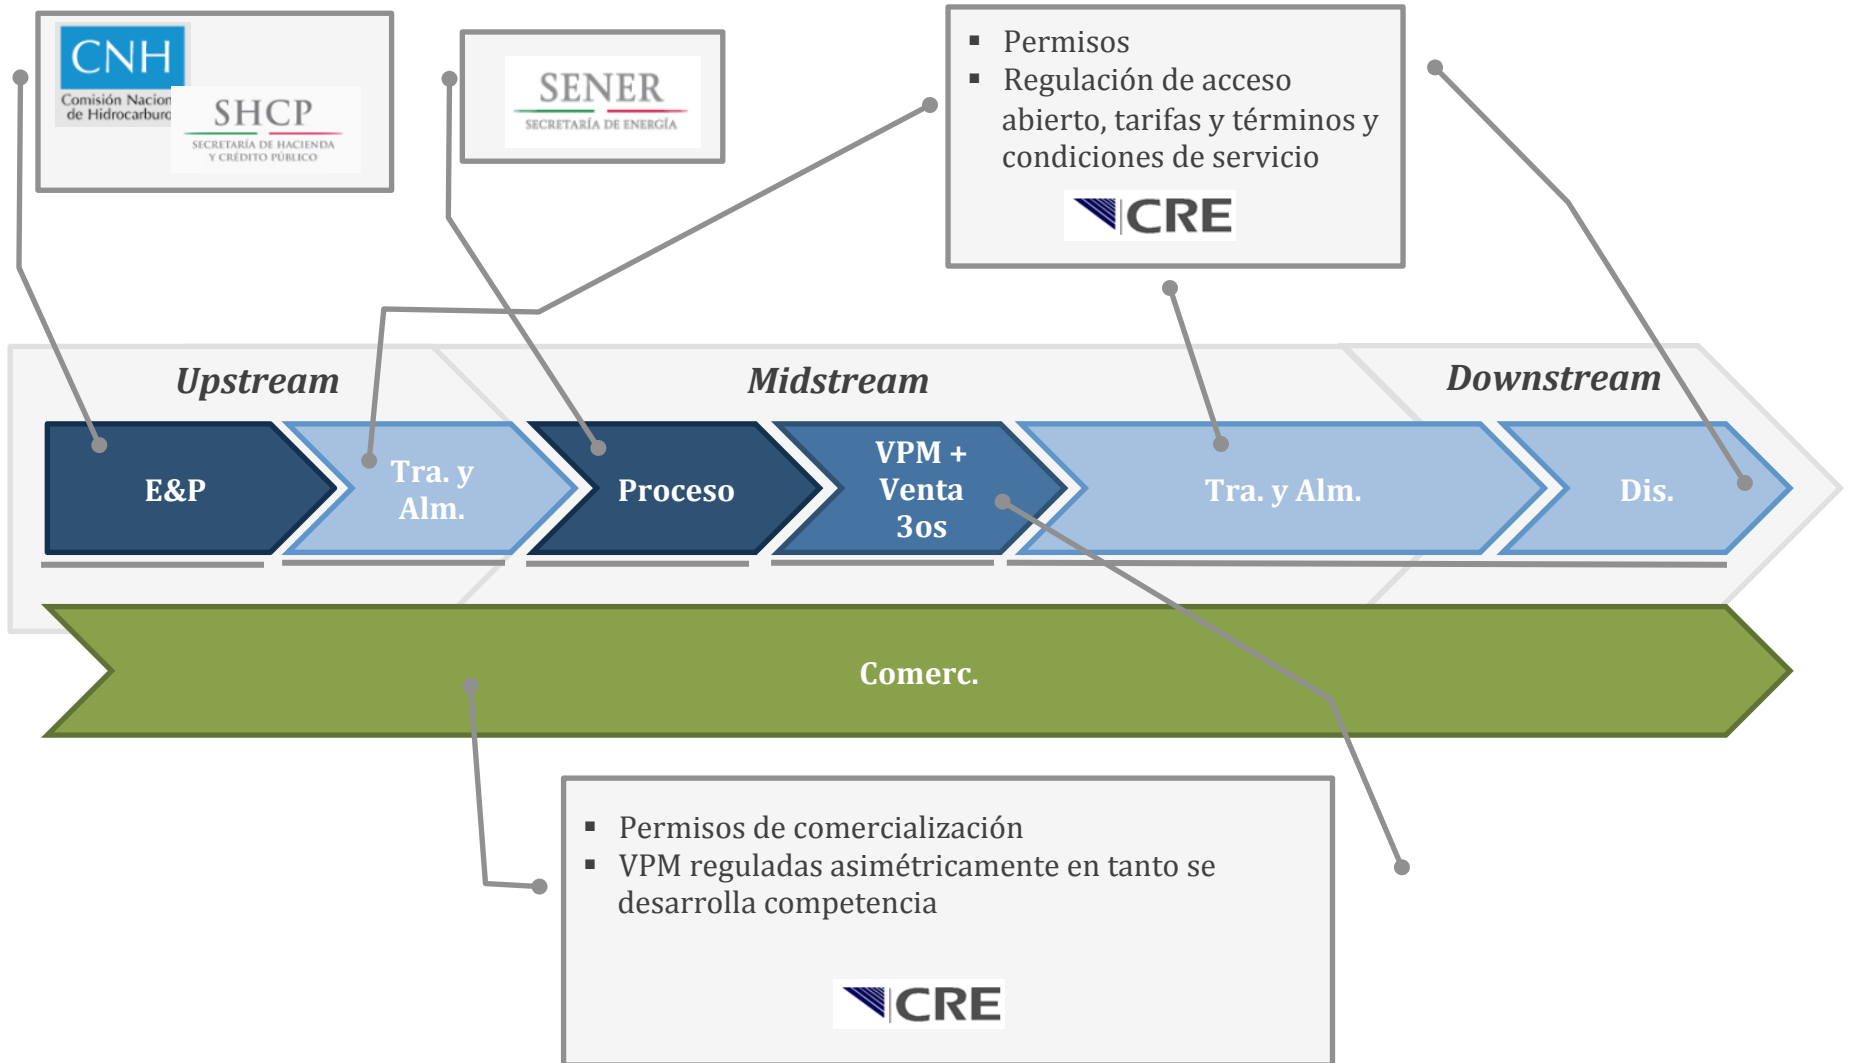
CNH
Comisión Nacion
de Hidrocarbur

SHCP
SECRETARÍA DE HACIENDA
Y CRÉDITO PÚBLICO

SENER
SECRETARÍA DE ENERGÍA

▪ Permisos
▪ Regulación de acceso abierto, tarifas y términos y condiciones de servicio

CRE

Upstream

Midstream

Downstream

E&P

Tra. y Alm.

Proceso

VPM + Venta 3os

Tra. y Alm.

Dis.

Comerc.

▪ Permisos de comercialización
▪ VPM reguladas asimétricamente en tanto se desarrolla competencia

CRE